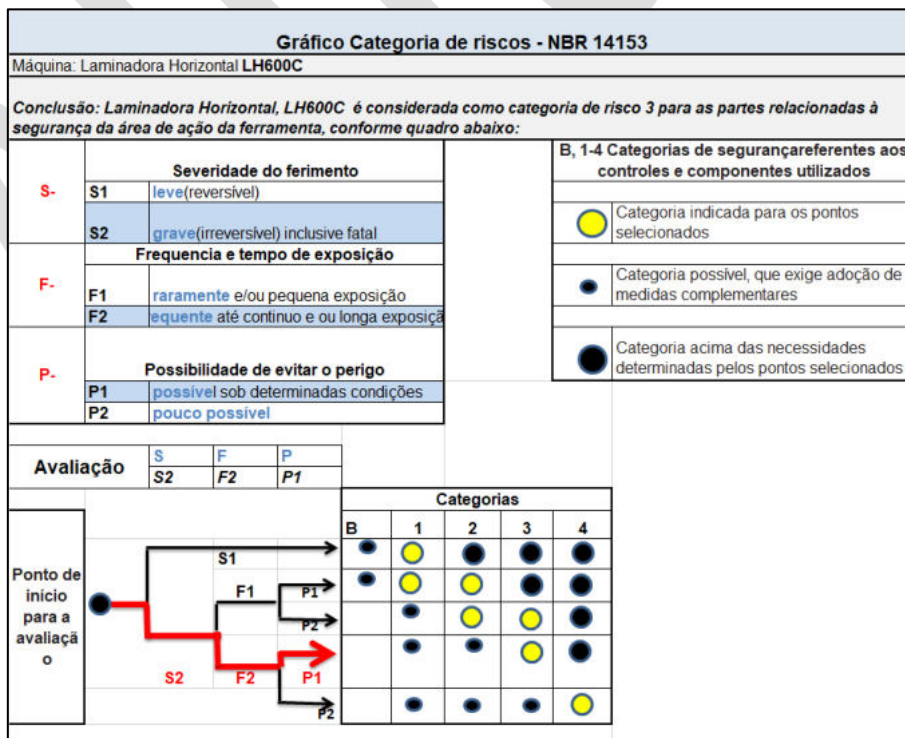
Gráfico Categoria de riscos - NBR 14153

Máquina: Laminadora Horizontal **LH600C**

*Conclusão: Laminadora Horizontal, LH600C é considerada como categoria de risco 3 para as partes relacionadas à segurança da área de ação da ferramenta, conforme quadro abaixo:*

| | Severidade do ferimento |
|---|---|
| S- | S1 leve(reversível) |
| | S2 grave(irreversível) inclusive fatal |
| | Frequencia e tempo de exposição |
| F- | F1 raramente e/ou pequena exposição |
| | F2 equente até continuo e ou longa exposiçã |
| | Possibilidade de evitar o perigo |
| P- | P1 possível sob determinadas condições |
| | P2 pouco possível |

B, 1-4 Categorias de segurançareferentes aos controles e componentes utilizados

Categoria indicada para os pontos selecionados

Categoria possível, que exige adoção de medidas complementares

Categoria acima das necessidades determinadas pelos pontos selecionados

| Avaliação | S | F | P |
|---|---|---|---|
| | S2 | F2 | P1 |

Categorias

B 1 2 3 4

Ponto de inicio para a avaliaçã o

S1

F1

P1

P2

S2 F2 P1

P2